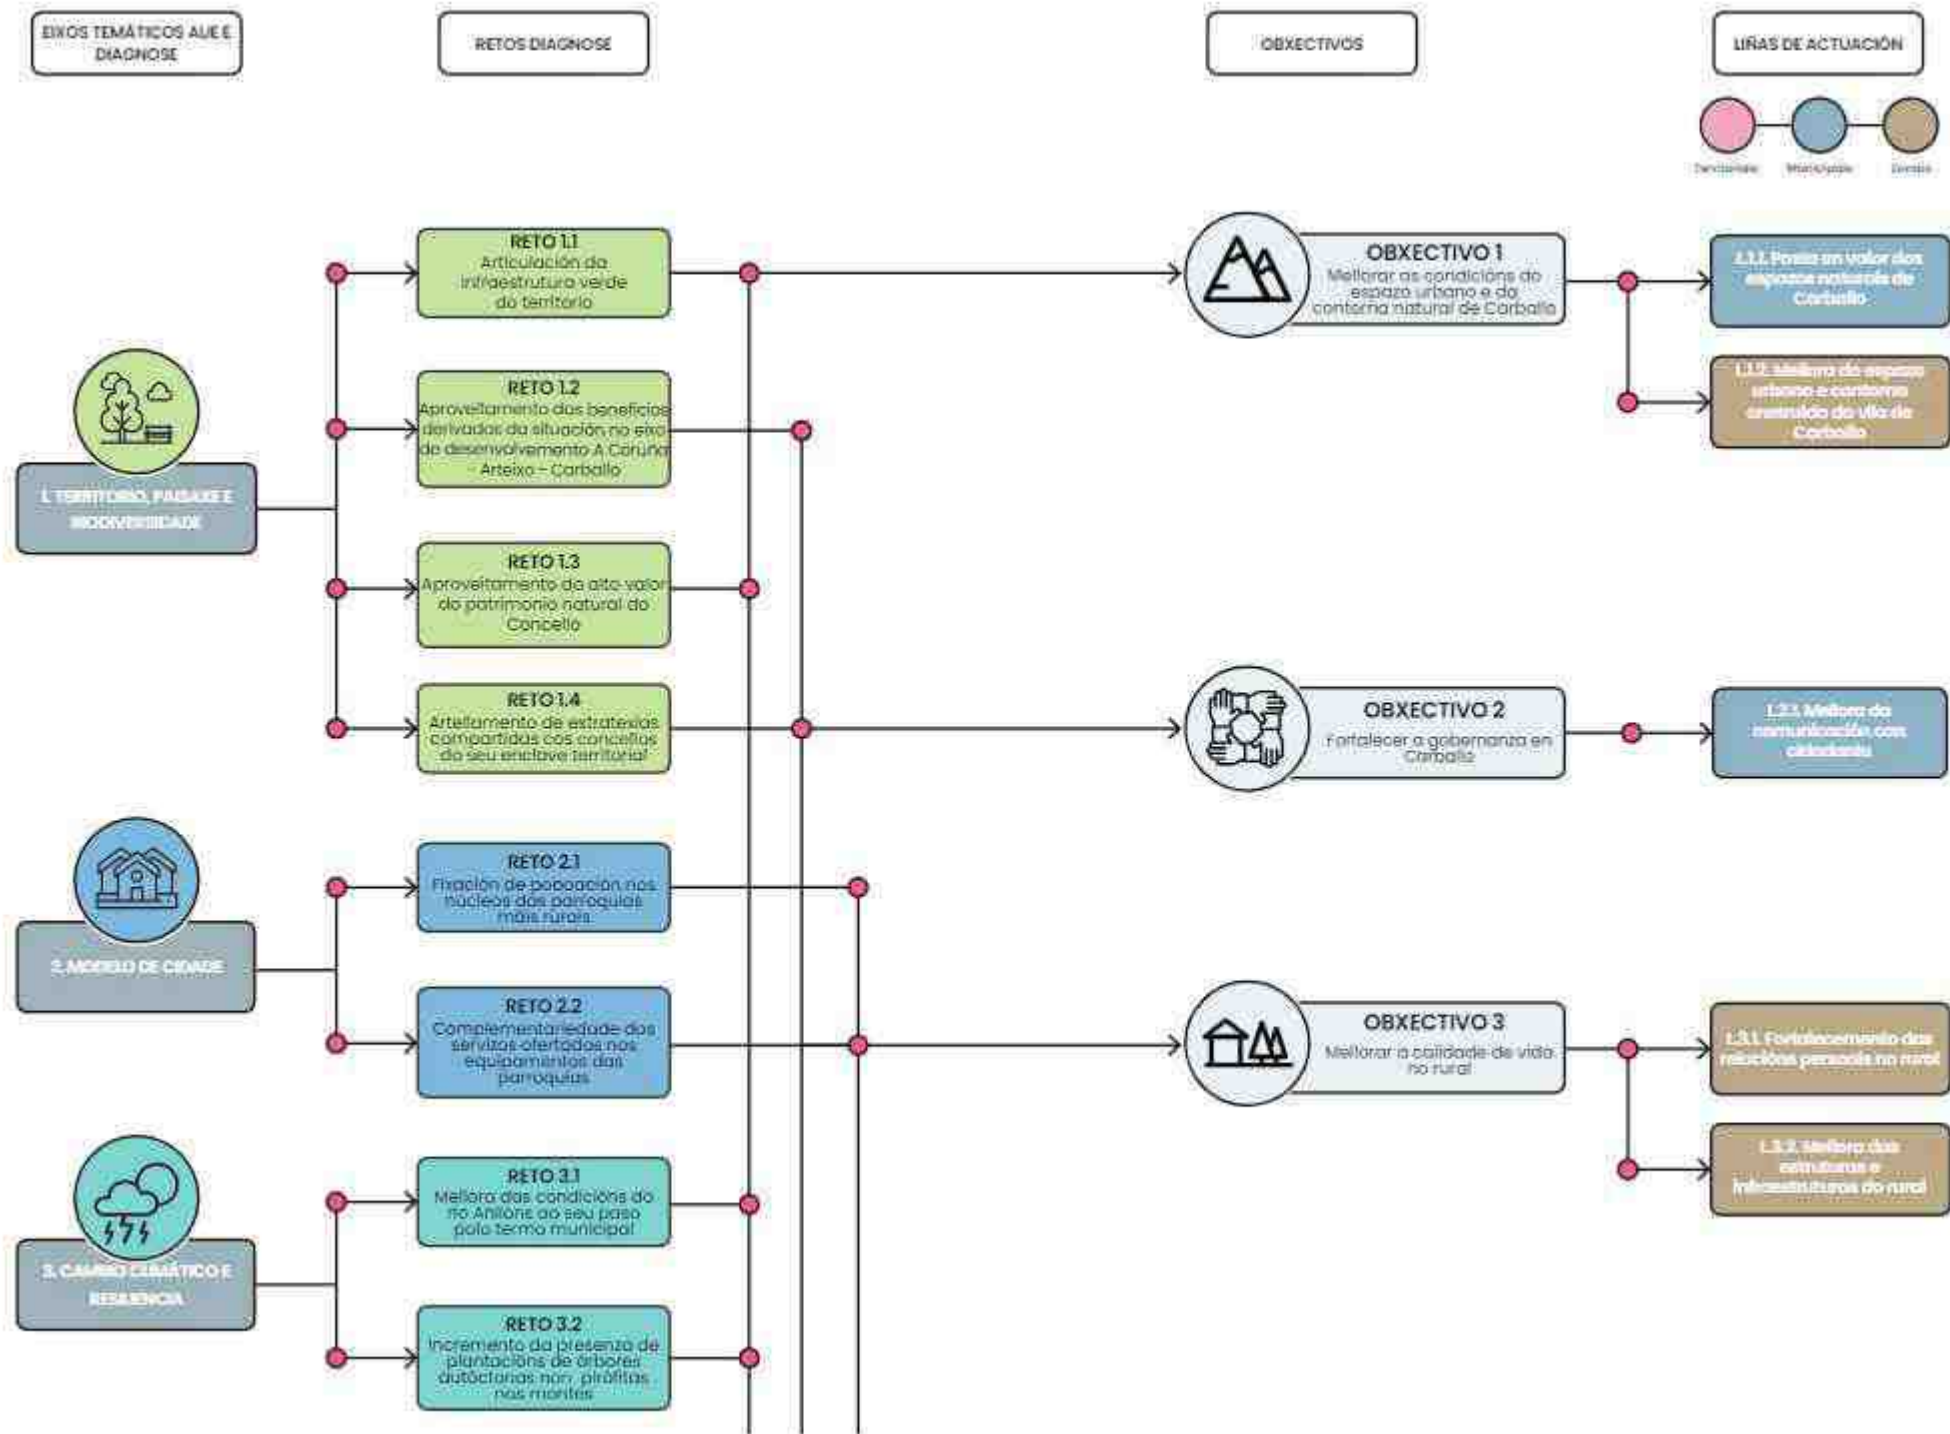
EIXOS TEMÁTICOS AUE E DIAGNOSE

RETOS DIAGNOSE

OBXECTIVOS

LIÑAS DE ACTUACIÓN

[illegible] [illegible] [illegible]

1. TERRITORIO, PAISAXE E BIODIVERSIDADE

RETO 1.1
Articulación da infraestrutura verde do territorio

RETO 1.2
Aproveitamento dos beneficios derivados da situación no eixo de desenvolvemento A Coruña - Arteixo - Carballo

RETO 1.3
Aproveitamento do alto valor do patrimonio natural do Concello

RETO 1.4
Artellamento de estratexias compartidas cos concellos do seu enclave territorial

2. MODELO DE CIDADE

RETO 2.1
Fixación de poboación nos núcleos das parroquias máis rurais

RETO 2.2
Complementariedade dos servizos ofertados nos equipamentos das parroquias

3. CAMBIO CLIMÁTICO E RESILIENCIA

RETO 3.1
Mellora das condicións do río Anllóns ao seu paso polo termo municipal

RETO 3.2
Incremento da presenza de plantacións de árbores autóctonas non pirófitas nos montes

OBXECTIVO 1
Mellorar as condicións do espazo urbano e do contorna natural de Carballo

OBXECTIVO 2
Fortalecer a gobernanza en Carballo

OBXECTIVO 3
Mellorar a calidade de vida no rural

1.1.1. Posta en valor dos espazos naturais de Carballo

1.1.2. Mellora do espazo urbano e contorno construído da Vila de Carballo

1.2.1. Mellora da comunicación coa cidadanía

1.3.1. Fortalecemento das relacións persoais no rural

1.3.2. Mellora das estruturas e infraestruturas do rural